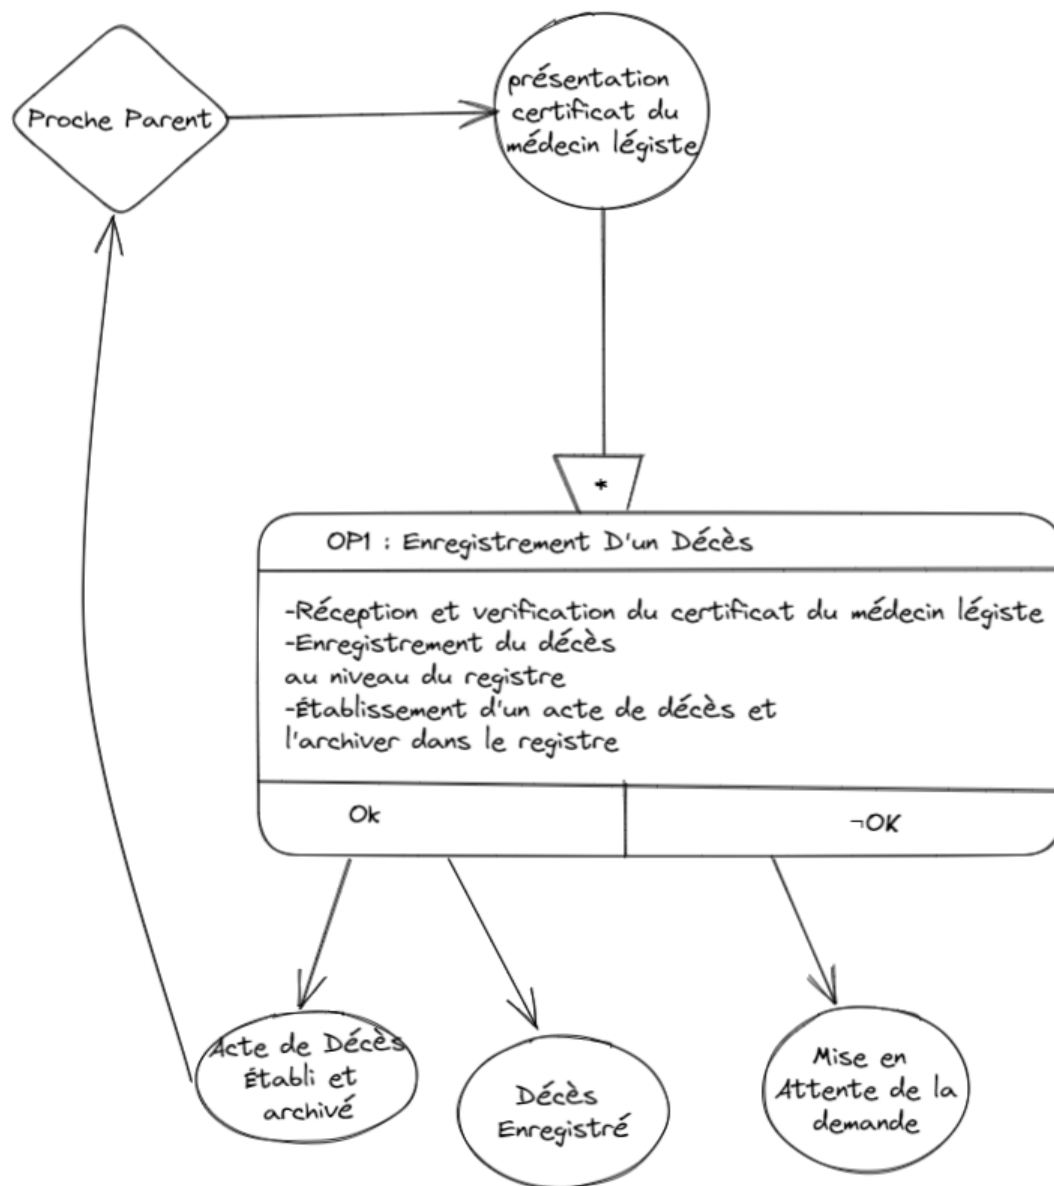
Proche Parent

présentation certificat du médecin légiste

*

OP1 : Enregistrement D'un Décès

-Réception et verification du certificat du médecin légiste
-Enregistrement du décès au niveau du registre
-Établissement d'un acte de décès et l'archiver dans le registre

| Ok | ¬OK |
|---|---|

Acte de Décès Établi et archivé

Décès Enregistré

Mise en Attente de la demande